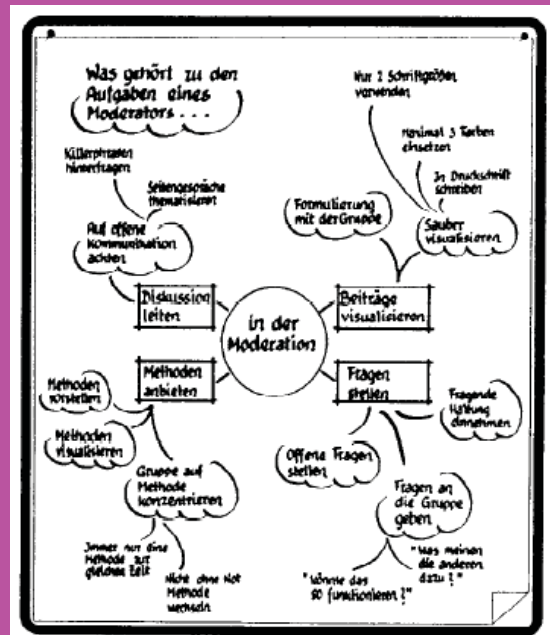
Was gehört zu den Aufgaben eines Moderators . . .

Nur 2 Schriftgrößen verwenden

Maximal 3 Farben einsetzen

In Druckschrift schreiben

Killerphrasen hinterfragen

Seitengespräche thematisieren

Auf offene Kommunikation achten

Formulierung mit der Gruppe

Sauber visualisieren

Diskussion leiten

in der Moderation

Beiträge visualisieren

Methoden anbieten

Fragen stellen

Methoden vorstellen

Fragende Haltung annehmen

Methoden visualisieren

Offene Fragen stellen

Gruppe auf Methode konzentrieren

Fragen an die Gruppe geben

Immer nur eine Methode zur gleichen Zeit

"Was meinen die anderen dazu?"

Nicht ohne Not Methode wechseln

"Könnte das so funktionieren?"